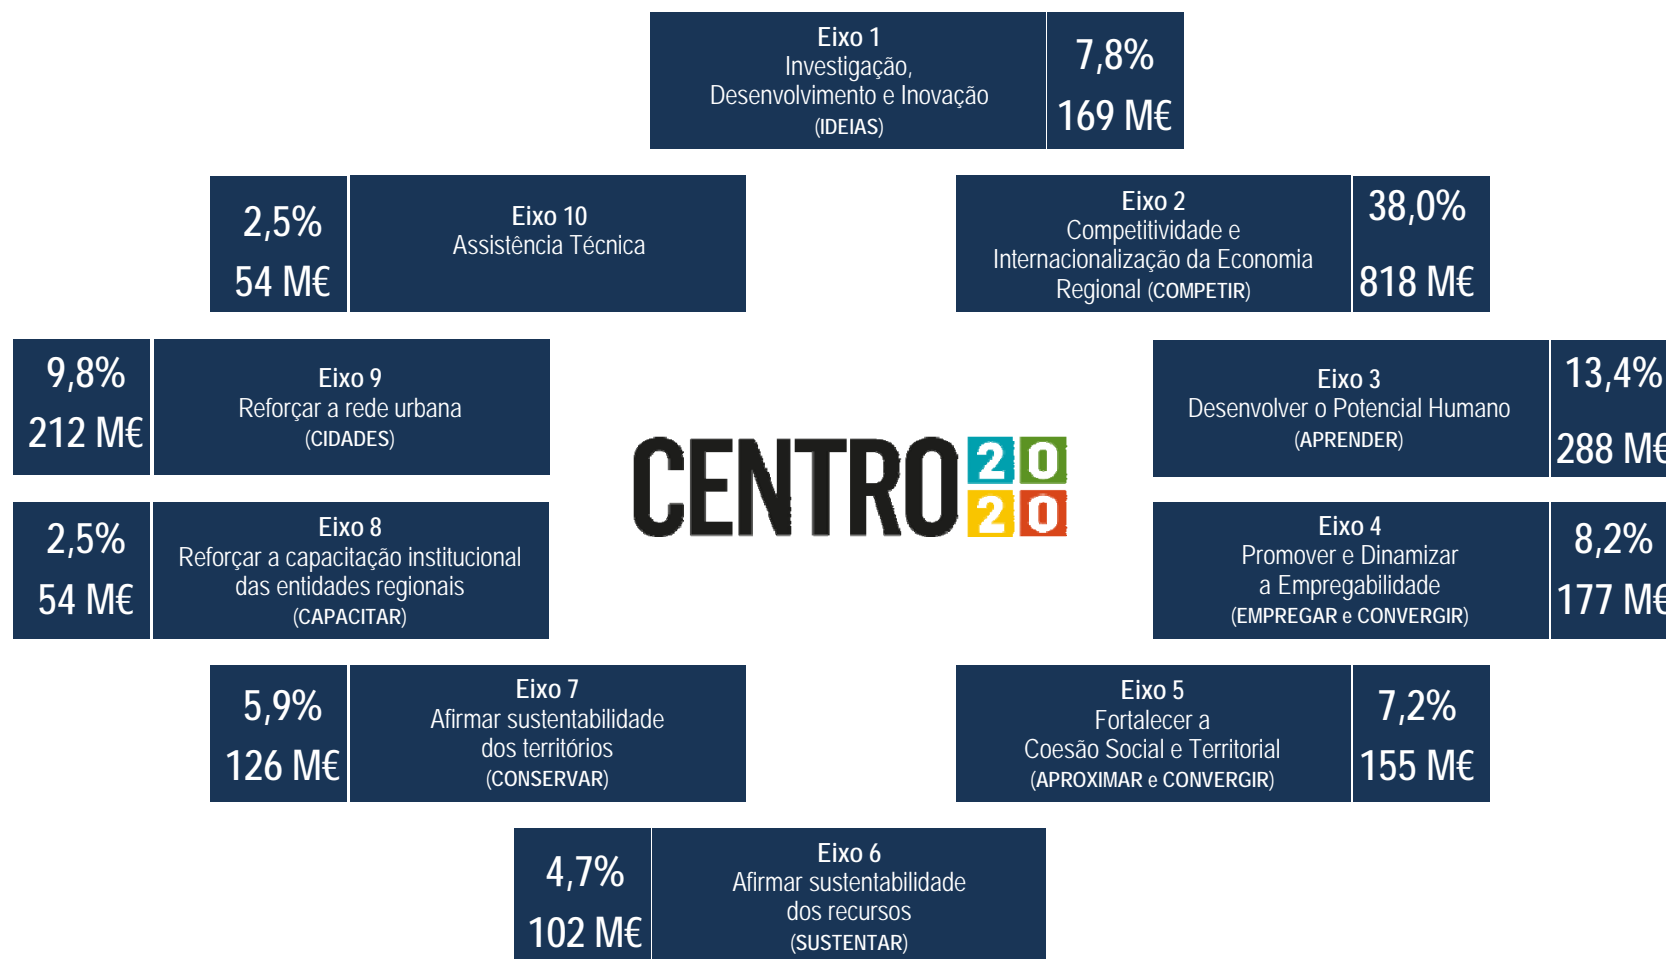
Eixo 1
Investigação, Desenvolvimento e Inovação
(IDEIAS)

7,8%
169 M€

2,5%
54 M€

Eixo 10
Assistência Técnica

Eixo 2
Competitividade e Internacionalização da Economia Regional (COMPETIR)

38,0%
818 M€

9,8%
212 M€

Eixo 9
Reforçar a rede urbana
(CIDADES)

Eixo 3
Desenvolver o Potencial Humano
(APRENDER)

13,4%
288 M€

CENTRO 20 20

2,5%
54 M€

Eixo 8
Reforçar a capacitação institucional das entidades regionais
(CAPACITAR)

Eixo 4
Promover e Dinamizar a Empregabilidade
(EMPREGAR e CONVERGIR)

8,2%
177 M€

5,9%
126 M€

Eixo 7
Afirmar sustentabilidade dos territórios
(CONSERVAR)

Eixo 5
Fortalecer a Coesão Social e Territorial
(APROXIMAR e CONVERGIR)

7,2%
155 M€

4,7%
102 M€

Eixo 6
Afirmar sustentabilidade dos recursos
(SUSTENTAR)